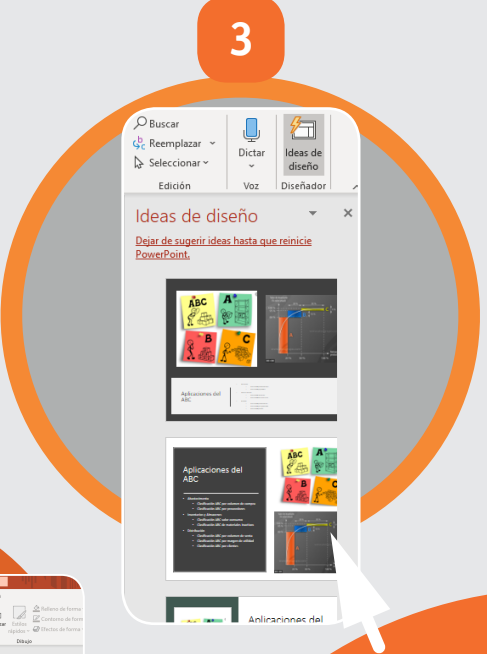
3

Buscar
Reemplazar
Seleccionar
Edición
Dictar
Voz
Ideas de diseño
Diseñador

Ideas de diseño

Dejar de sugerir ideas hasta que reinicie PowerPoint.

ABC
A
B
C

Aplicaciones del ABC

Aplicaciones del ABC

Aplicaciones del

Relleno de forma
Contorno de forma
Efectos de forma
Estilos rápidos
Dibujo